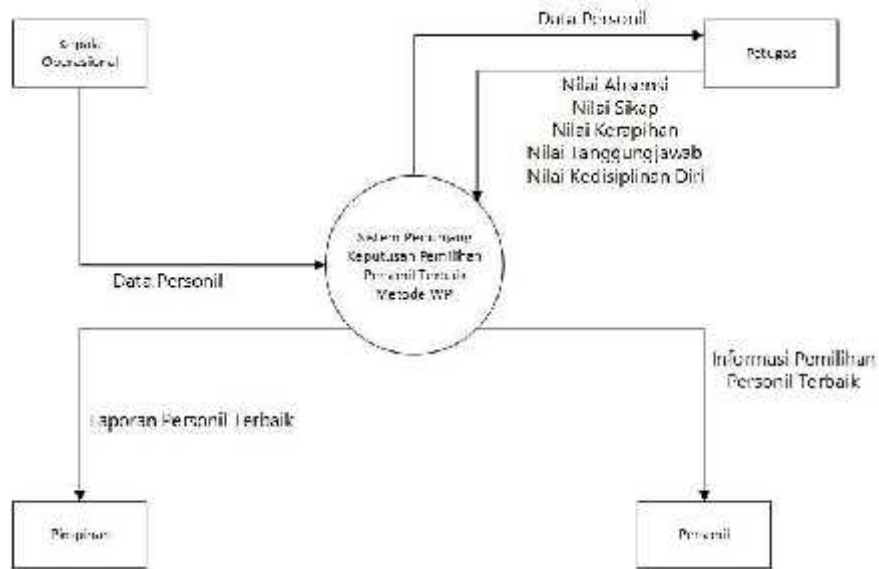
Kapolsek Operasional

Data Personil

Petugas

Nilai Akademik
Nilai Sikap
Nilai Kerapihan
Nilai Tanggungjawab
Nilai Kedisiplinan Diri

Data Personil

Sistem Pendukung Keputusan Pemilihan Personil Terbaik Metode WP

Laporan Personil Terbaik

Informasi Pemilihan Personil Terbaik

Pimpinan

Personil